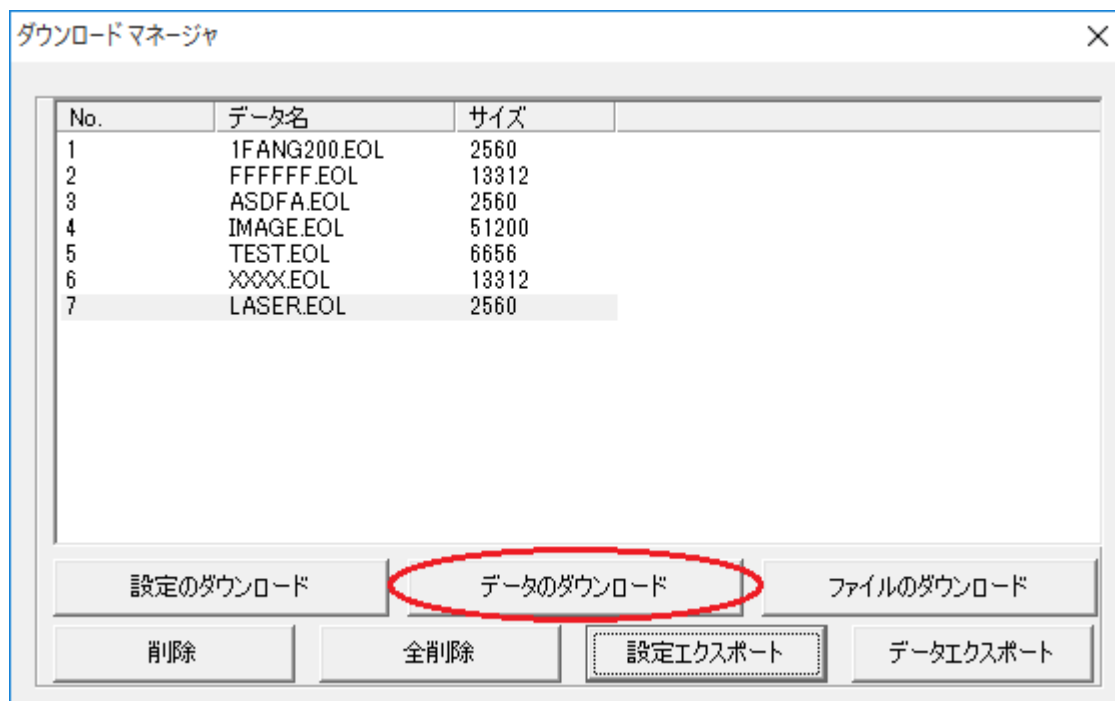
ダウンロード マネージャ

×

| No. | データ名 | サイズ |
|---|---|---|
| 1 | 1FANG200.EOL | 2560 |
| 2 | FFFFFF.EOL | 13312 |
| 3 | ASDFA.EOL | 2560 |
| 4 | IMAGE.EOL | 51200 |
| 5 | TEST.EOL | 6656 |
| 6 | XXXX.EOL | 13312 |
| 7 | LASER.EOL | 2560 |

設定のダウンロード
データのダウンロード
ファイルのダウンロード
削除
全削除
設定エクスポート
データエクスポート